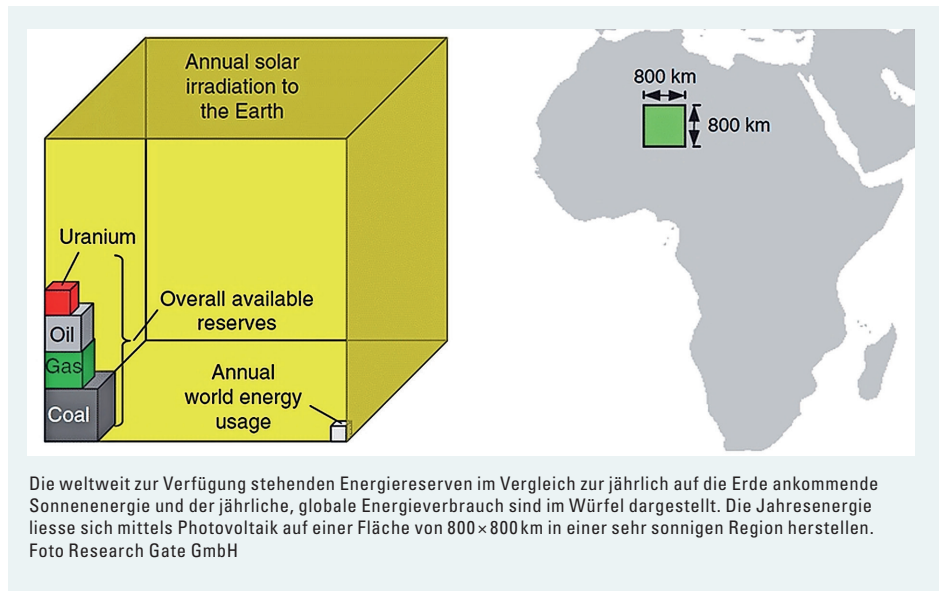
Annual solar irradiation to the Earth

Uranium

Oil

Gas

Coal

Overall available reserves

Annual world energy usage

800 km

800 km

Die weltweit zur Verfügung stehenden Energiereserven im Vergleich zur jährlich auf die Erde ankommende Sonnenenergie und der jährliche, globale Energieverbrauch sind im Würfel dargestellt. Die Jahresenergie liesse sich mittels Photovoltaik auf einer Fläche von 800 × 800 km in einer sehr sonnigen Region herstellen. Foto Research Gate GmbH